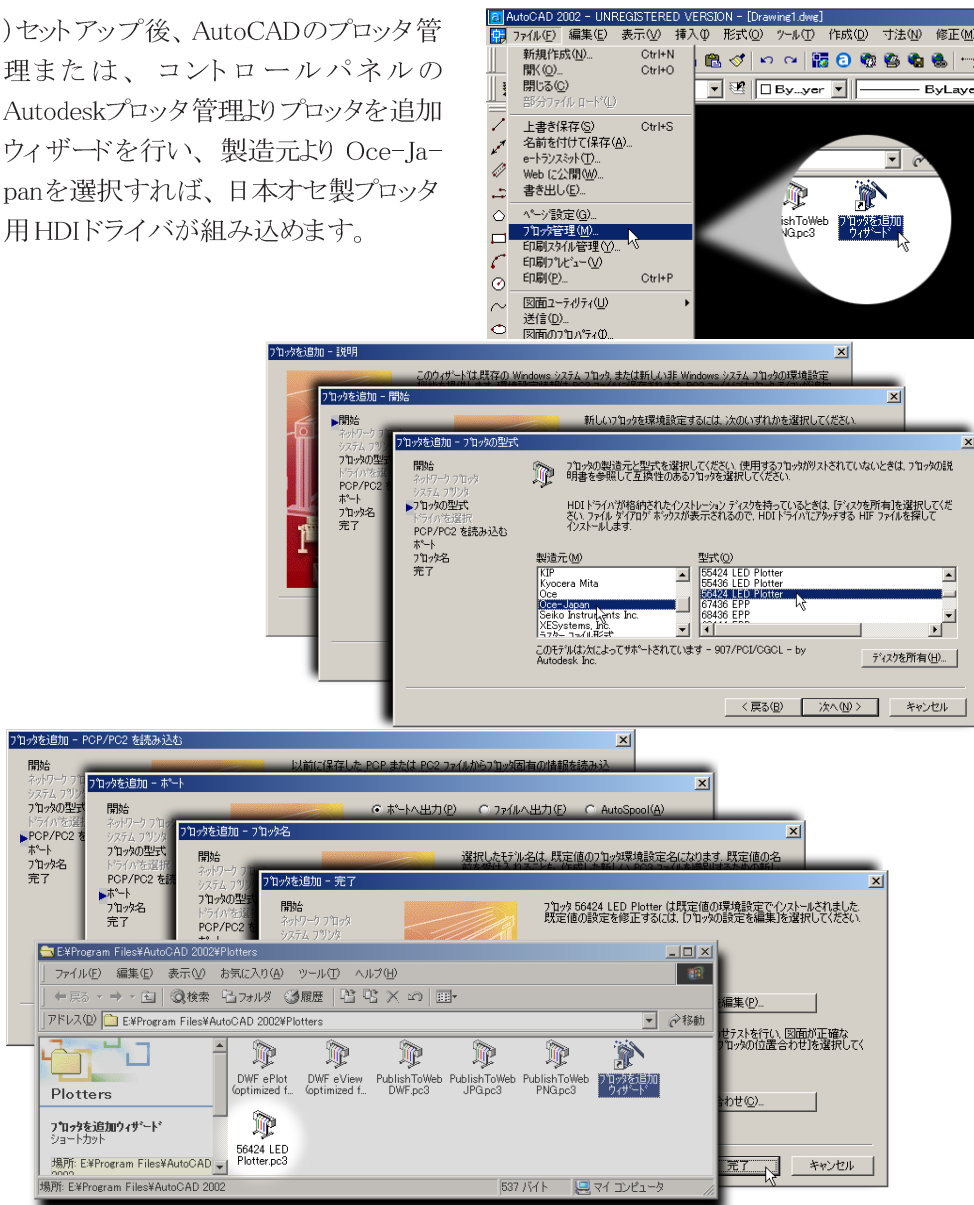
)セットアップ後、AutoCADのプロッタ管理または、コントロールパネルのAutodeskプロッタ管理よりプロッタを追加ウィザードを行い、製造元よりOce-Japanを選択すれば、日本オセ製プロッタ用HDIドライバが組み込めます。

AutoCAD 2002 - UNREGISTERED VERSION - [Drawing1.dwg]

ファイル(F) 編集(E) 表示(V) 挿入(I) 形式(O) ツール(T) 作成(D) 寸法(N) 修正(M)

新規作成(N)... Ctrl+N
開く(O)... Ctrl+O
閉じる(C)
部分ファイル ロード(L)
上書き保存(S) Ctrl+S
名前を付けて保存(A)...
e-トランスミット(T)...
Web に公開(W)...
書き出し(E)...
ページ設定(G)...
プロッタ管理(M)...
印刷スタイル管理(Y)...
印刷プレビュー(V)
印刷(P)... Ctrl+P
図面ユーティリティ(U)
送信(D)...
図面のプロパティ(I)...

By...yer ByLayer

PublishToWeb PNG.pc3
プロッタを追加ウィザード

プロッタを追加 - 説明
このウィザードは、既存の Windows システム プリンタ、または新しい非 Windows システム プロッタの環境設定

プロッタを追加 - 開始
開始
ネットワーク プロッタ
システム プリンタ
プロッタの型式
ドライバを選択
PCP/PC2
ポート
プロッタ名
完了
新しいプロッタを環境設定するには、次のいずれかを選択してください。

プロッタを追加 - プロッタの型式
開始
ネットワーク プロッタ
システム プリンタ
プロッタの型式
ドライバを選択
PCP/PC2 を読み込む
ポート
プロッタ名
完了
プロッタの製造元と型式を選択してください。使用するプロッタがリストされていないときは、プロッタの説明書を参照して互換性のあるプロッタを選択してください。
HDI ドライバが格納されたインストレーション ディスクを持っているときは、[ディスクを所有]を選択してください。ファイル ダイアログ ボックスが表示されるので、HDI ドライバにアタッチする HIF ファイルを探してインストールします。
製造元(M)
KIP
Kyocera Mita
Oce
Oce-Japan
Seiko Instruments Inc.
XESystems, Inc.
ラスター ファイル形式
型式(O)
55424 LED Plotter
55436 LED Plotter
56424 LED Plotter
67436 EPP
68436 EPP
このモデルは次によってサポートされています - 907/PCI/CGCL - by Autodesk Inc.
ディスクを所有(H)...
< 戻る(B) 次へ(N) > キャンセル

プロッタを追加 - PCP/PC2 を読み込む
開始
ネットワーク プロッタ
システム プリンタ
プロッタの型式
ドライバを選択
PCP/PC2 を
ポート
プロッタ名
完了
以前に保存した PCP または PC2 ファイルからプロッタ固有の情報を読み込み

プロッタを追加 - ポート
開始
ネットワーク プロッタ
システム プリンタ
プロッタの型式
ドライバを選択
PCP/PC2 を読
ポート
プロッタ名
完了
ポートへ出力(P) ファイルへ出力(F) AutoSpool(A)

プロッタを追加 - プロッタ名
開始
ネットワーク プロッタ
システム プリンタ
プロッタの型式
ドライバを選択
PCP/PC2
選択したモデル名は、既定値のプロッタ環境設定名になります。既定値の名

プロッタを追加 - 完了
開始
ネットワーク プロッタ
システム プリンタ
プロッタ 56424 LED Plotter は既定値の環境設定でインストールされました。既定値の設定を修正するには、[プロッタの設定を編集]を選択してください。
編集(P)...
テストを行い、図面が正確な
プロッタの位置合わせ]を選択してく
わせ(C)...
完了 キャンセル

E:¥Program Files¥AutoCAD 2002¥Plotters
ファイル(F) 編集(E) 表示(V) お気に入り(A) ツール(T) ヘルプ(H)
戻る 検索 フォルダ 履歴
アドレス(D) E:¥Program Files¥AutoCAD 2002¥Plotters 移動
Plotters
プロッタを追加ウィザード
ショートカット
場所: E:¥Program Files¥AutoCAD
DWF ePlot (optimized f...
DWF eView (optimized f...
PublishToWeb DWF.pc3
PublishToWeb JPG.pc3
PublishToWeb PNG.pc3
プロッタを追加ウィザード
56424 LED Plotter.pc3
場所: E:¥Program Files¥AutoCAD 2002
537 バイト
マイ コンピュータ